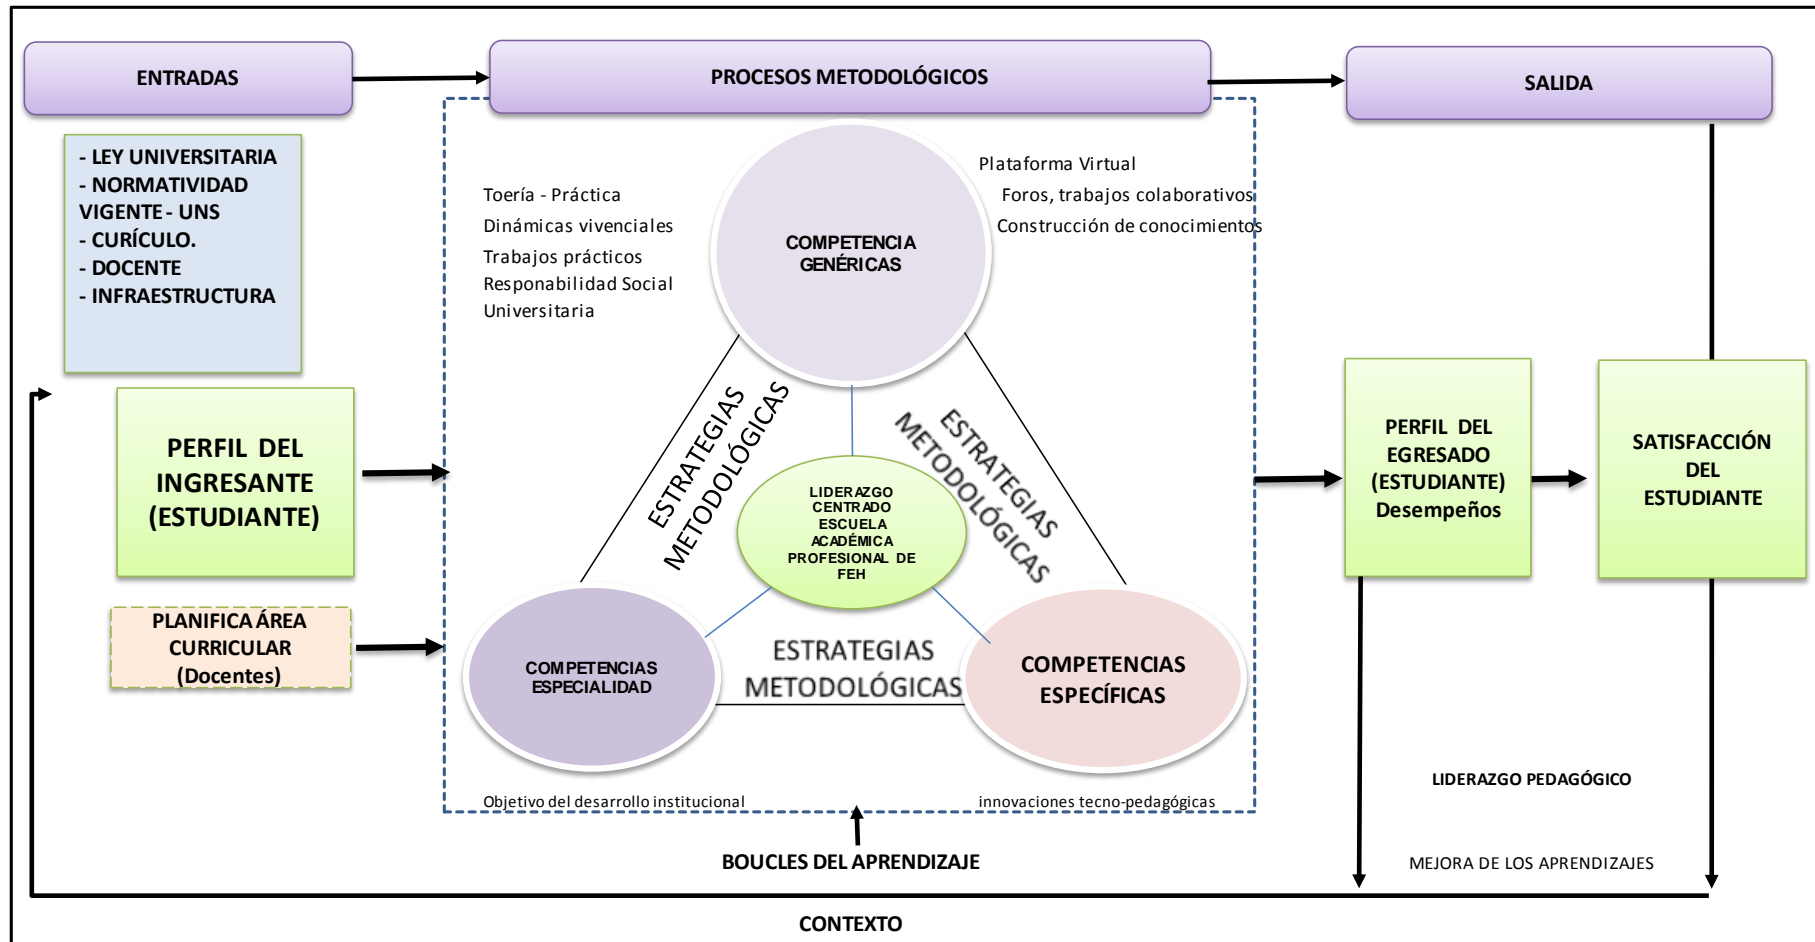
ENTRADAS

PROCESOS METODOLÓGICOS

SALIDA

- LEY UNIVERSITARIA
- NORMATIVIDAD VIGENTE - UNS
- CURÍCULO.
- DOCENTE
- INFRAESTRUCTURA

Toería - Práctica
Dinámicas vivenciales
Trabajos prácticos
Responabilidad Social Universitaria

COMPETENCIA GENÉRICAS

Plataforma Virtual
Foros, trabajos colaborativos
Construcción de conocimientos

PERFIL DEL INGRESANTE (ESTUDIANTE)

ESTRATEGIAS METODOLÓGICAS

ESTRATEGIAS METODOLÓGICAS

LIDERAZGO CENTRADO ESCUELA ACADÉMICA PROFESIONAL DE FEH

PERFIL DEL EGRESADO (ESTUDIANTE) Desempeños

SATISFACCIÓN DEL ESTUDIANTE

PLANIFICA ÁREA CURRICULAR (Docentes)

COMPETENCIAS ESPECIALIDAD

ESTRATEGIAS METODOLÓGICAS

COMPETENCIAS ESPECÍFICAS

LIDERAZGO PEDAGÓGICO

Objetivo del desarrollo institucional

innovaciones tecno-pedagógicas

BOUCLES DEL APRENDIZAJE

MEJORA DE LOS APRENDIZAJES

CONTEXTO